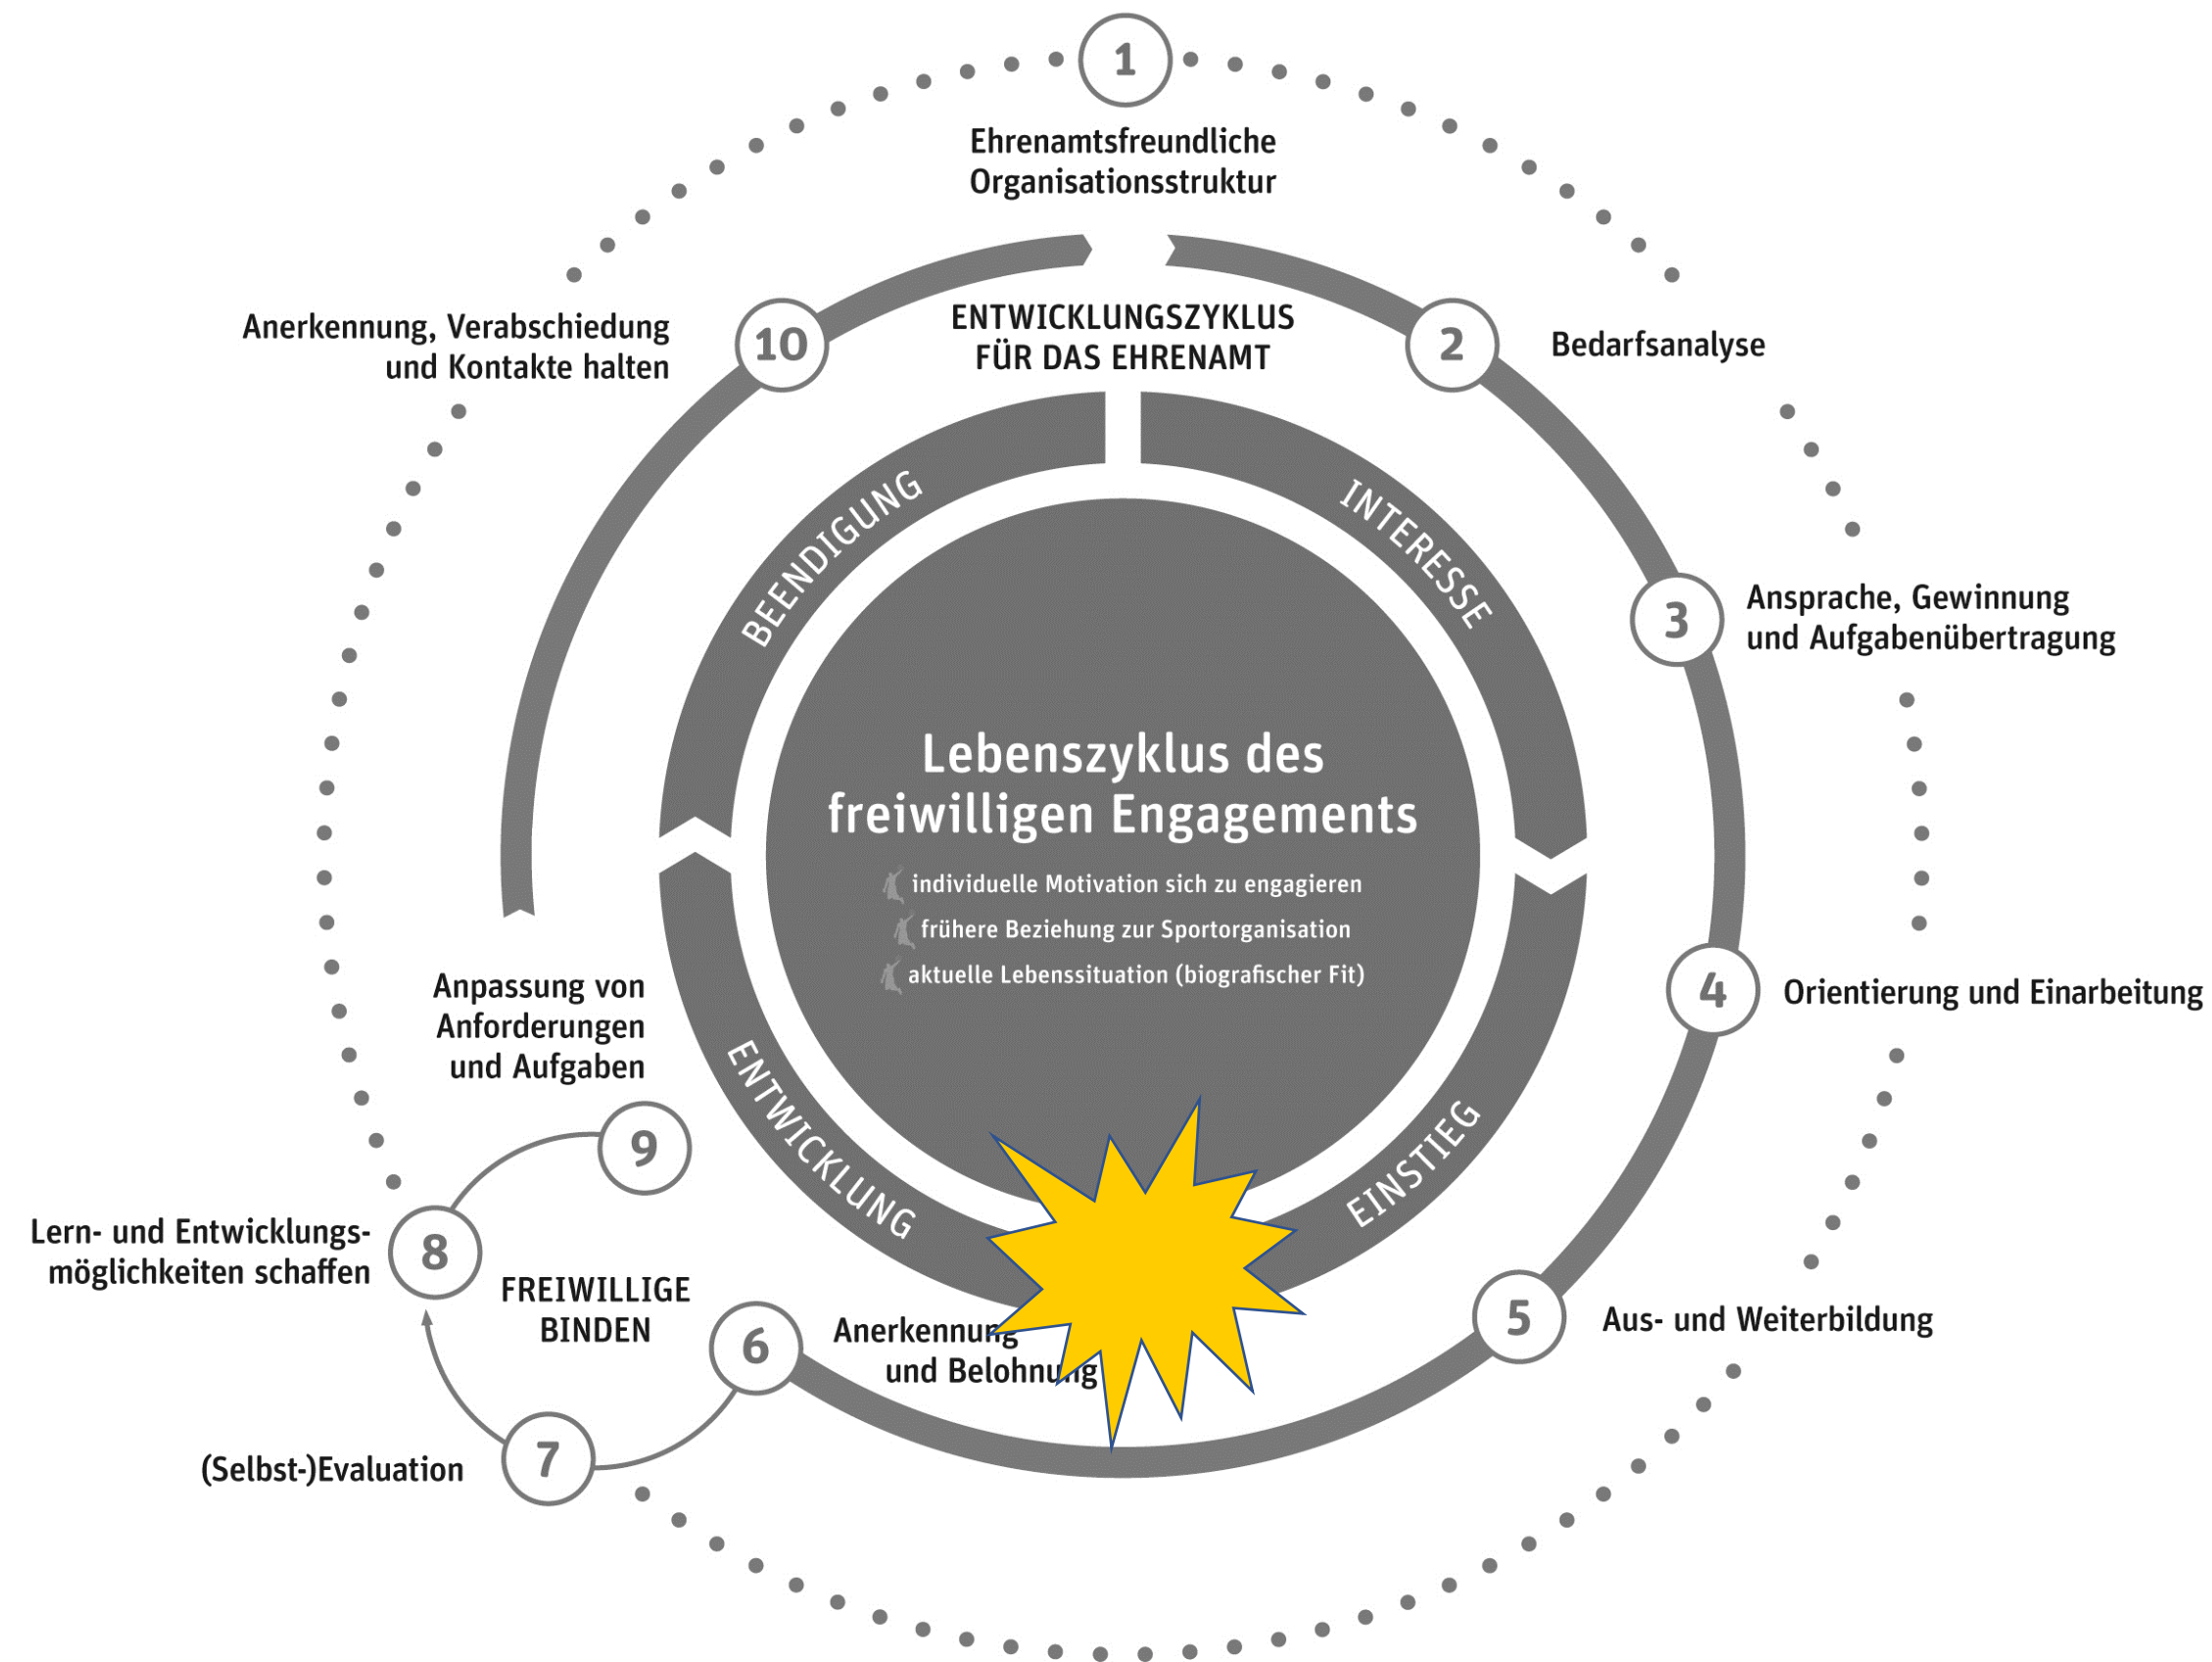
1
Ehrenamtsfreundliche Organisationsstruktur

ENTWICKLUNGSZYKLUS FÜR DAS EHRENAMT

2
Bedarfsanalyse

3
Ansprache, Gewinnung und Aufgabenübertragung

4
Orientierung und Einarbeitung

5
Aus- und Weiterbildung

6
Anerkennung und Belohnung

7
(Selbst-)Evaluation

8
Lern- und Entwicklungsmöglichkeiten schaffen

FREIWILLIGE BINDEN

9
Anpassung von Anforderungen und Aufgaben

10
Anerkennung, Verabschiedung und Kontakte halten

BEENDIGUNG
INTERESSE
EINSTIEG
ENTWICKLUNG

Lebenszyklus des freiwilligen Engagements
individuelle Motivation sich zu engagieren
frühere Beziehung zur Sportorganisation
aktuelle Lebenssituation (biografischer Fit)